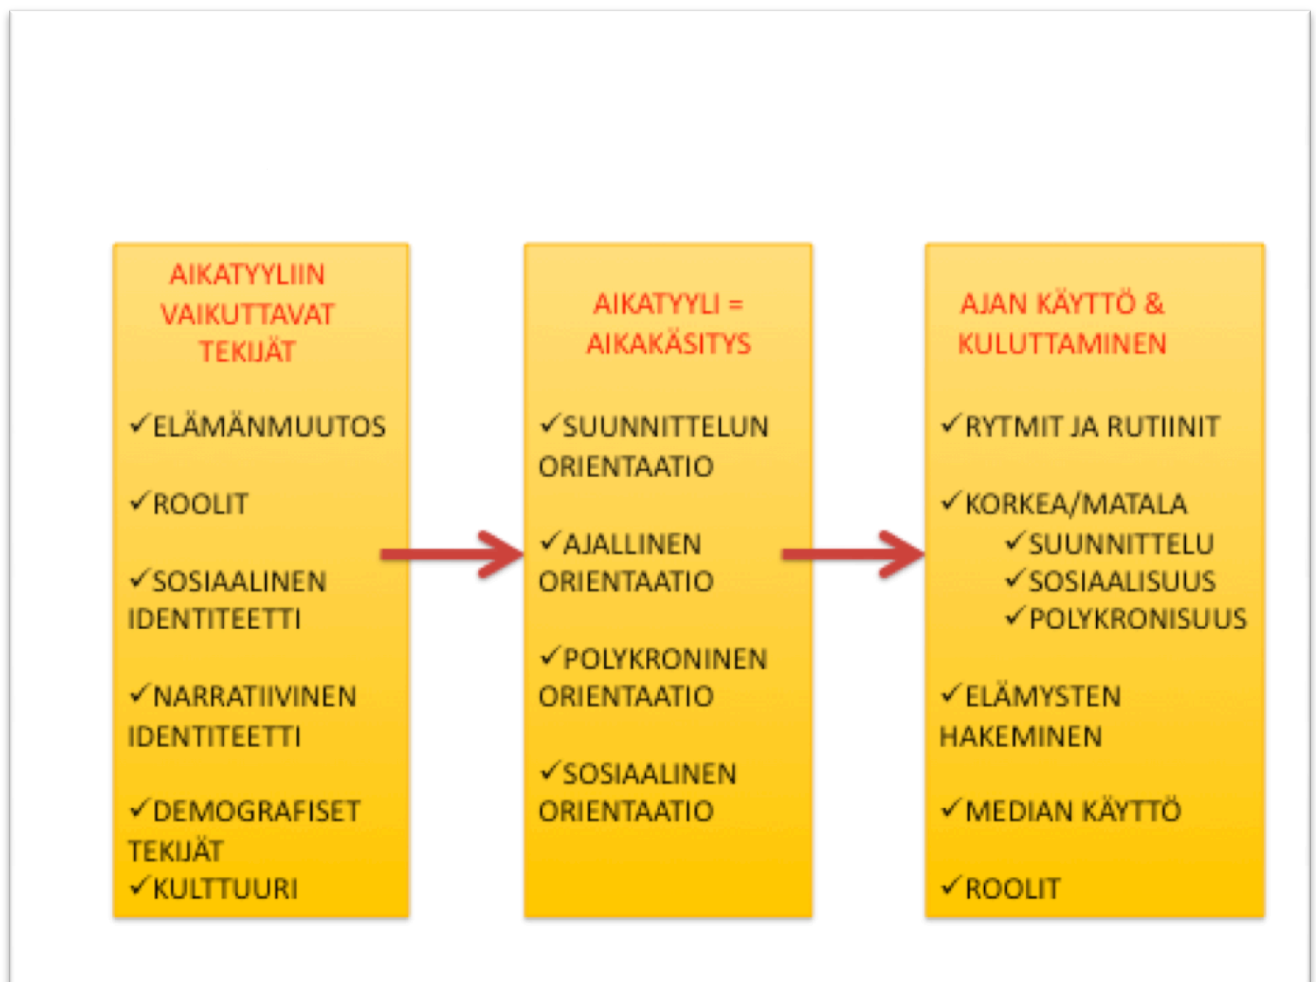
AIKATYYLIIN VAIKUTTAVAT TEKIJÄT

✓ELÄMÄNMUUTOS

✓ROOLIT

✓SOSIAALINEN IDENTITEETTI

✓NARRATIIVINEN IDENTITEETTI

✓DEMOGRAFISET TEKIJÄT
✓KULTTUURI

AIKATYYLI = AIKAKÄSITYS

✓SUUNNITTELUN ORIENTAATIO

✓AJALLINEN ORIENTAATIO

✓POLYKRONINEN ORIENTAATIO

✓SOSIAALINEN ORIENTAATIO

AJAN KÄYTTÖ & KULUTTAMINEN

✓RYTMIT JA RUTIINIT

✓KORKEA/MATALA
✓SUUNNITTELU
✓SOSIAALISUUS
✓POLYKRONISUUS

✓ELÄMYSTEN HAKEMINEN

✓MEDIAN KÄYTTÖ

✓ROOLIT